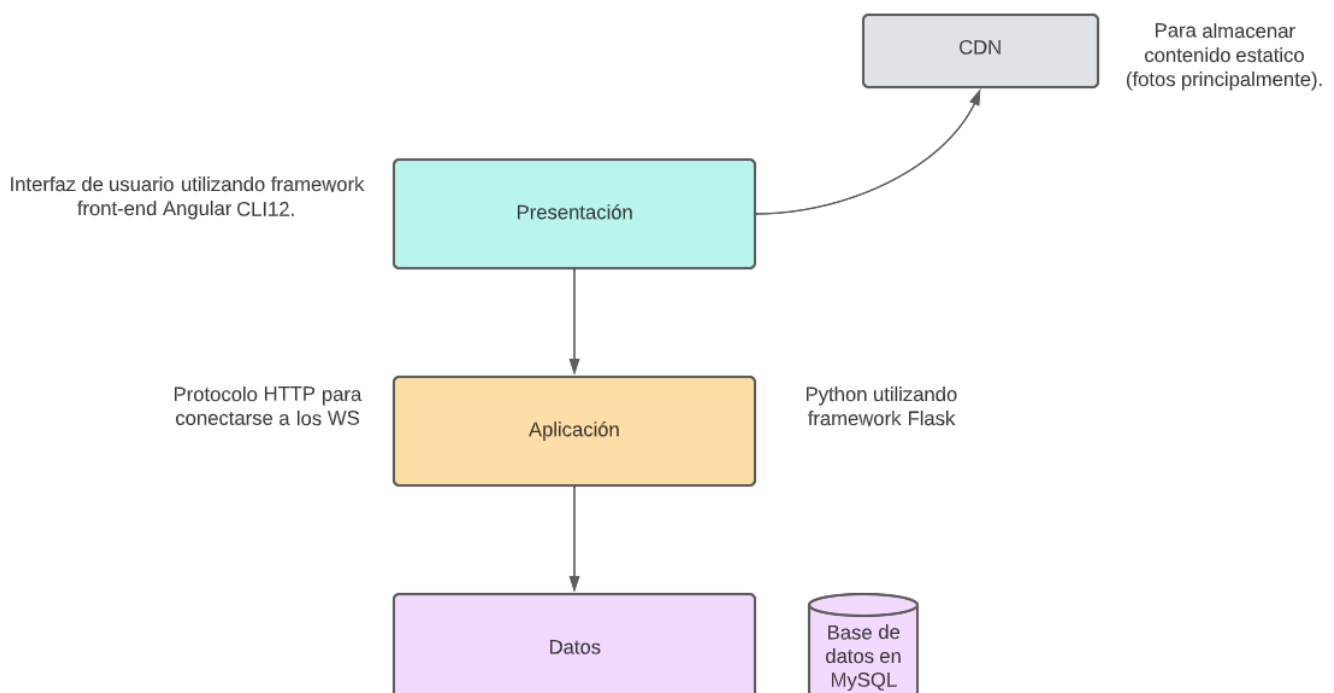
CDN

Para almacenar contenido estatico (fotos principalmente).

Interfaz de usuario utilizando framework front-end Angular CLI12.

Presentación

Protocolo HTTP para conectarse a los WS

Aplicación

Python utilizando framework Flask

Datos

Base de datos en MySQL